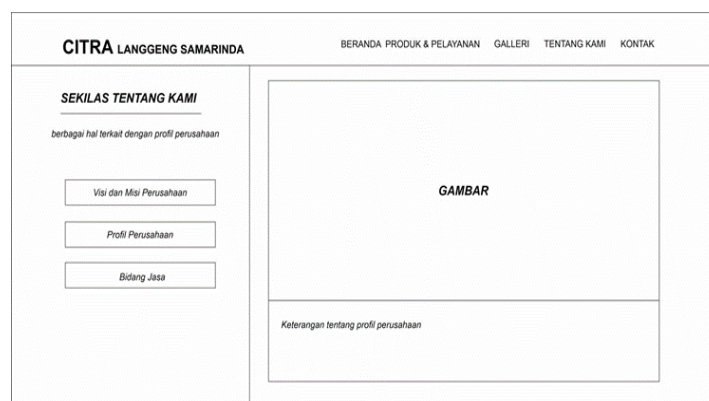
CITRA LANGGENG SAMARINDA

BERANDA PRODUK & PELAYANAN GALLERI TENTANG KAMI KONTAK

SEKILAS TENTANG KAMI

berbagai hal terkait dengan profil perusahaan

Visi dan Misi Perusahaan

Profil Perusahaan

Bidang Jasa

GAMBAR

Keterangan tentang profil perusahaan